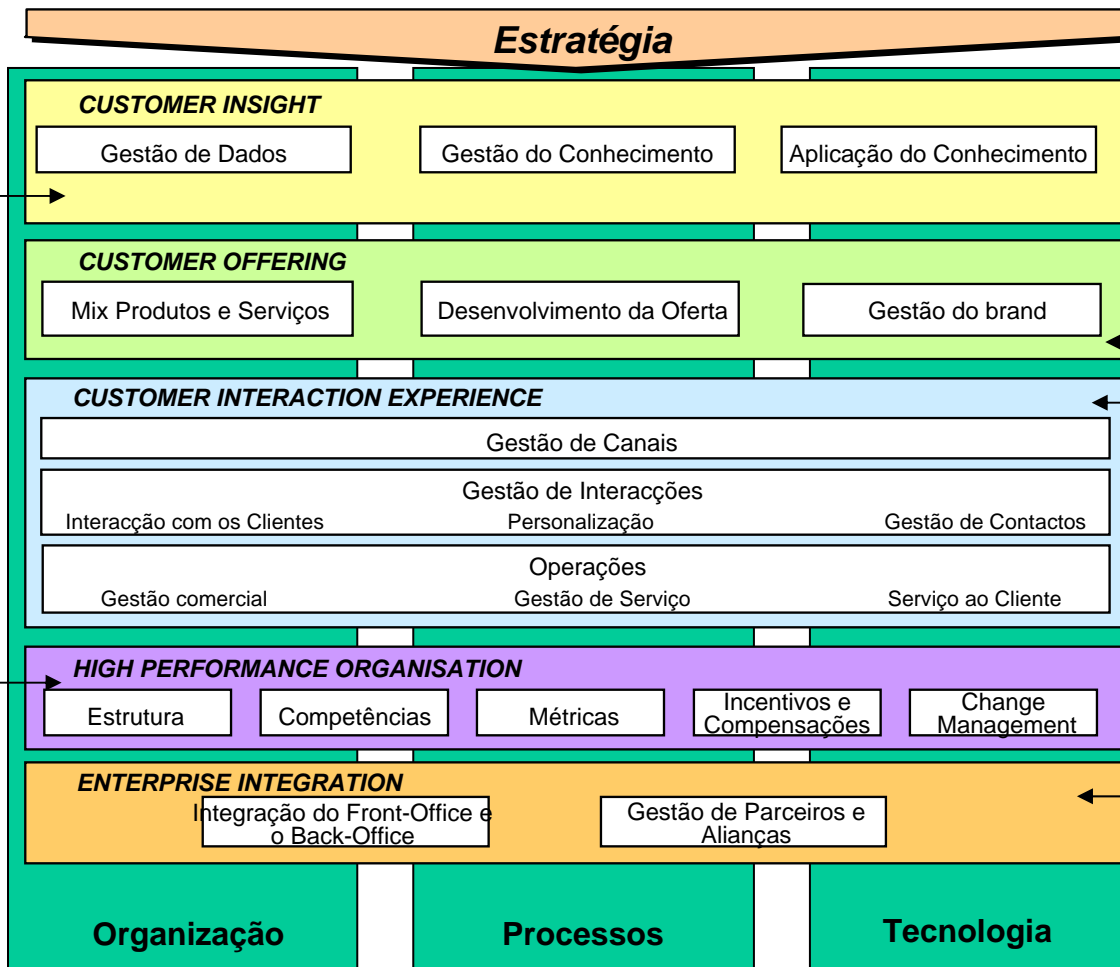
Estratégia

CUSTOMER INSIGHT

Gestão de Dados

Gestão do Conhecimento

Aplicação do Conhecimento

CUSTOMER OFFERING

Mix Produtos e Serviços

Desenvolvimento da Oferta

Gestão do brand

CUSTOMER INTERACTION EXPERIENCE

Gestão de Canais

Gestão de Interacções

Interacção com os Clientes

Personalização

Gestão de Contactos

Operações

Gestão comercial

Gestão de Serviço

Serviço ao Cliente

HIGH PERFORMANCE ORGANISATION

Estrutura

Competências

Métricas

Incentivos e Compensações

Change Management

ENTERPRISE INTEGRATION

Integração do Front-Office e o Back-Office

Gestão de Parceiros e Alianças

Organização

Processos

Tecnologia